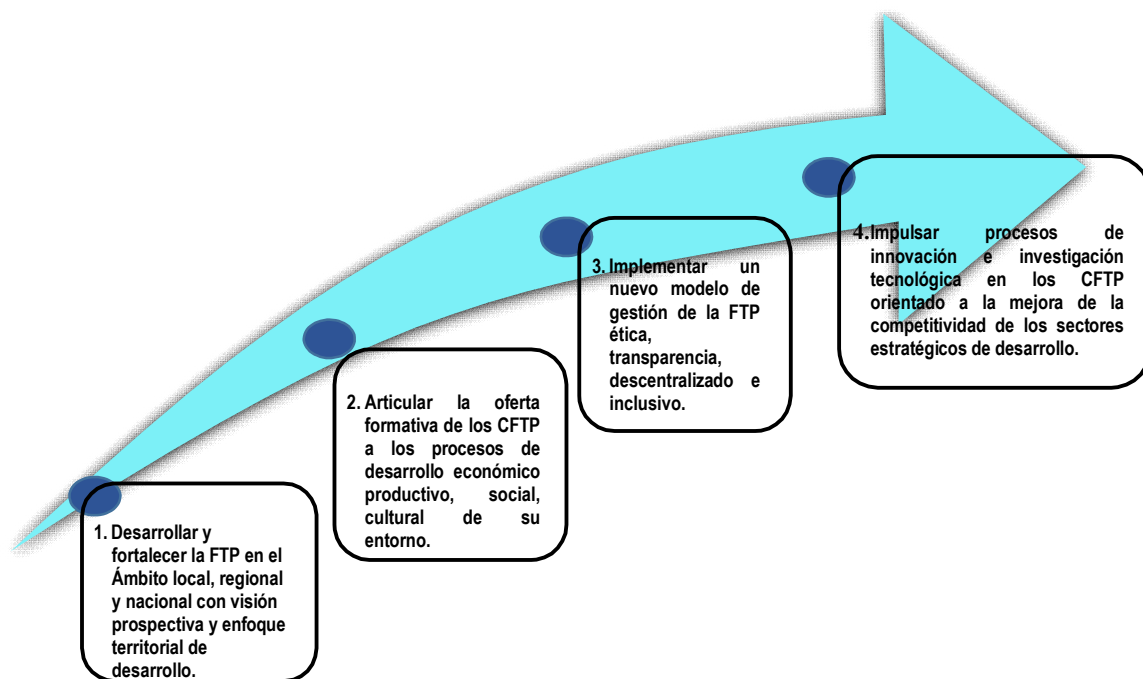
1. Desarrollar y fortalecer la FTP en el Ámbito local, regional y nacional con visión prospectiva y enfoque territorial de desarrollo.

2. Articular la oferta formativa de los CFTP a los procesos de desarrollo económico productivo, social, cultural de su entorno.

3. Implementar un nuevo modelo de gestión de la FTP ética, transparencia, descentralizado e inclusivo.

4. Impulsar procesos de innovación e investigación tecnológica en los CFTP orientado a la mejora de la competitividad de los sectores estratégicos de desarrollo.